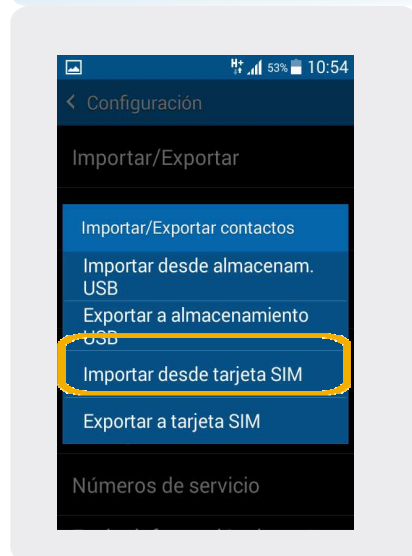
H+ 53% 10:54

< Configuración

Importar/Exportar

Importar/Exportar contactos

Importar desde almacenam. USB

Exportar a almacenamiento USB

Importar desde tarjeta SIM

Exportar a tarjeta SIM

Números de servicio

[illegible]